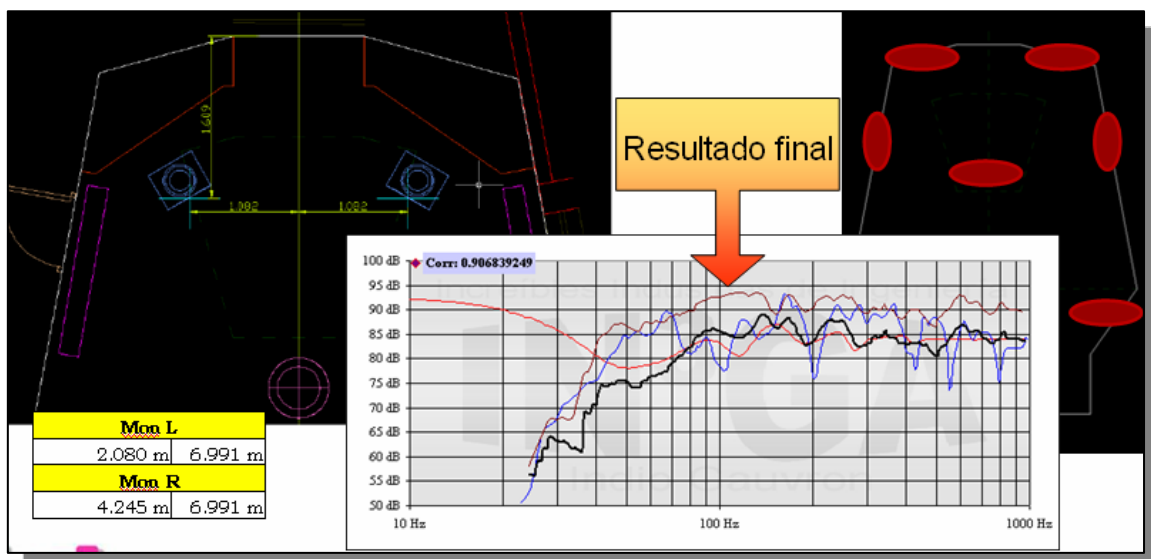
1609

1082 1082

Resultado final

Corr: 0.906839249

100 dB
95 dB
90 dB
85 dB
80 dB
75 dB
70 dB
65 dB
60 dB
55 dB
50 dB

10 Hz 100 Hz 1000 Hz

| Mon L | |
|---|---|
| 2.080 m | 6.991 m |
| **Mon R** | |
| 4.245 m | 6.991 m |